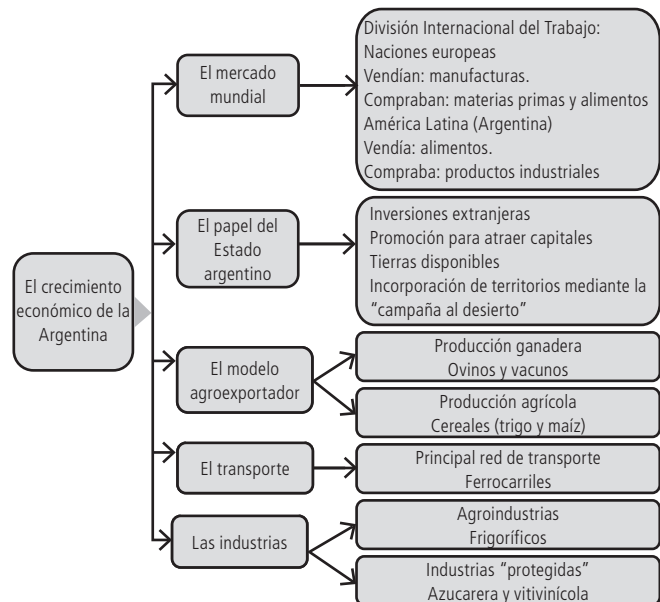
El crecimiento económico de la Argentina

El mercado mundial

División Internacional del Trabajo:
Naciones europeas
Vendían: manufacturas.
Compraban: materias primas y alimentos
América Latina (Argentina)
Vendía: alimentos.
Compraba: productos industriales

El papel del Estado argentino

Inversiones extranjeras
Promoción para atraer capitales
Tierras disponibles
Incorporación de territorios mediante la "campaña al desierto"

El modelo agroexportador

Producción ganadera
Ovinos y vacunos

Producción agrícola
Cereales (trigo y maíz)

El transporte

Principal red de transporte
Ferrocarriles

Las industrias

Agroindustrias
Frigoríficos

Industrias "protegidas"
Azucarera y vitivinícola